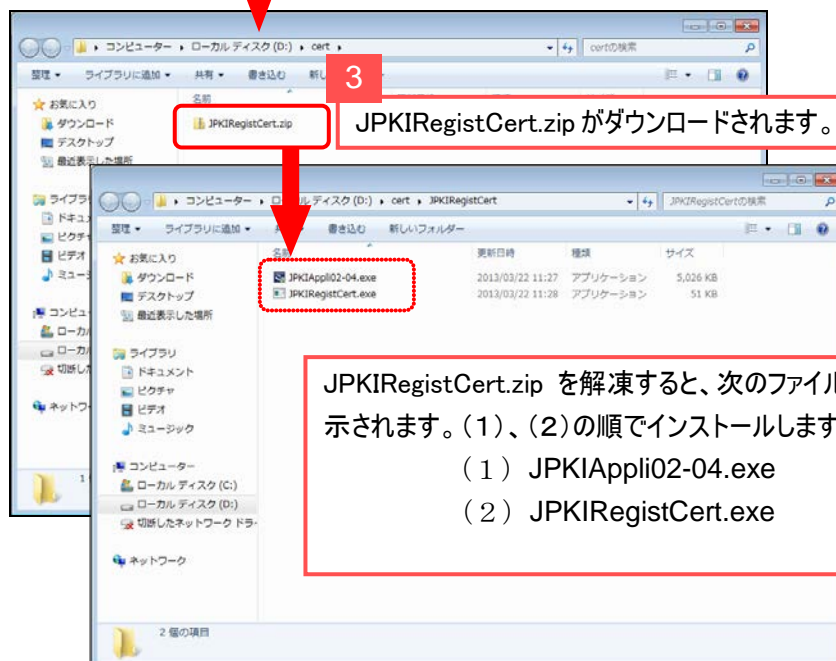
コンピューター ▸ ローカル ディスク (D:) ▸ cert ▸
certの検索
整理 ▾ ライブラリに追加 ▾ 共有 ▾ 書き込む 新し
☆ お気に入り
ダウンロード
デスクトップ
最近表示した場所
ライブラ
ドキュ
ピクチ
ビデオ
ミュージ
コンピュー
ローカ
ローカ
切断した
ネットワー
名前
JPKIRegistCert.zip
3
JPKIRegistCert.zip がダウンロードされます。

コンピューター ▸ ローカル ディスク (D:) ▸ cert ▸ JPKIRegistCert
JPKIRegistCertの検索
整理 ▾ ライブラリに追加 ▾ 共有 ▾ 書き込む 新しいフォルダー
☆ お気に入り
ダウンロード
デスクトップ
最近表示した場所
ライブラリ
ドキュメント
ピクチャ
ビデオ
ミュージック
コンピューター
ローカル ディスク (C:)
ローカル ディスク (D:)
切断したネットワーク ドラ
ネットワーク
名前
更新日時
種類
サイズ
JPKIAppli02-04.exe 2013/03/22 11:27 アプリケーション 5,026 KB
JPKIRegistCert.exe 2013/03/22 11:28 アプリケーション 51 KB

JPKIRegistCert.zip を解凍すると、次のファイル
示されます。（1）、（2）の順でインストールします
（１） JPKIAppli02-04.exe
（２） JPKIRegistCert.exe

2 個の項目
1